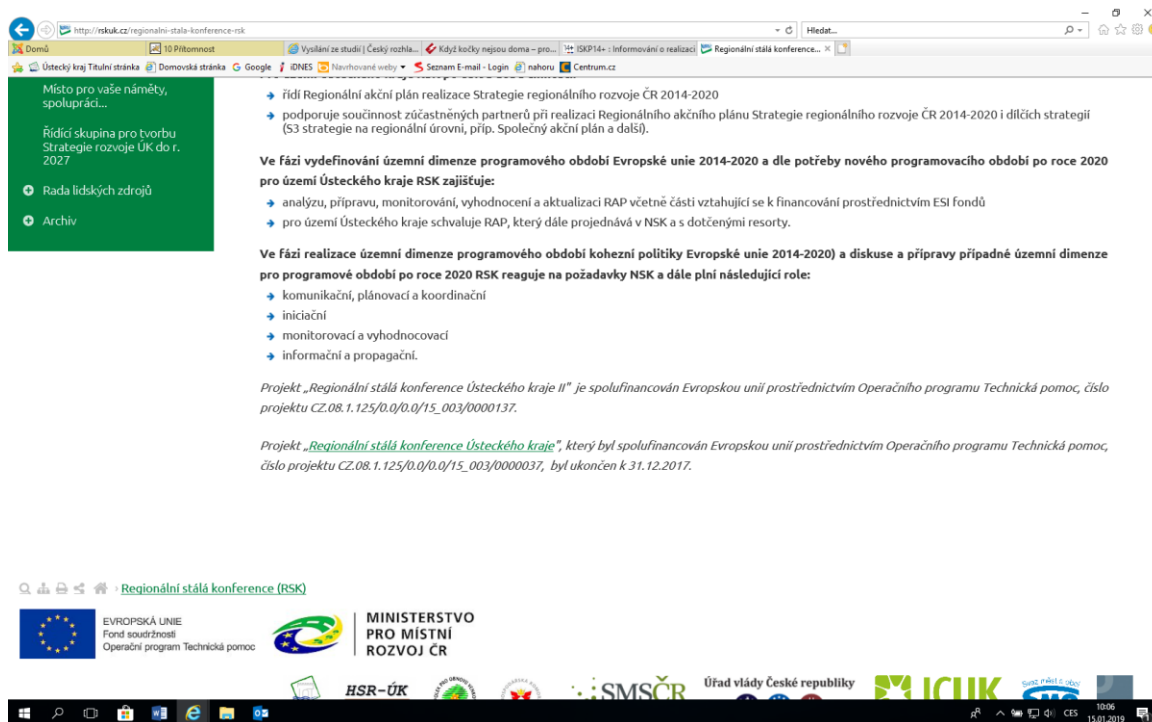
http://rskuk.cz/regionalni-stala-konference-rsk
Hledat...
Domů
10 Přítomnost
Vysílání ze studií | Český rozhla...
Když kočky nejsou doma – pro...
ISKP14+ : Informování o realizaci
Regionální stálá konference...
Ústecký kraj Titulní stránka
Domovská stránka
Google
iDNES
Navrhované weby
Seznam E-mail - Login
nahoru
Centrum.cz

Místo pro vaše náměty, spolupráci...

Řídící skupina pro tvorbu Strategie rozvoje ÚK do r. 2027

Rada lidských zdrojů

Archiv

řídí Regionální akční plán realizace Strategie regionálního rozvoje ČR 2014-2020

podporuje součinnost zúčastněných partnerů při realizaci Regionálního akčního plánu Strategie regionálního rozvoje ČR 2014-2020 i dílčích strategií (S3 strategie na regionální úrovni, příp. Společný akční plán a další).

Ve fázi vydefinování územní dimenze programového období Evropské unie 2014-2020 a dle potřeby nového programovacího období po roce 2020 pro území Ústeckého kraje RSK zajišťuje:

analýzu, přípravu, monitorování, vyhodnocení a aktualizaci RAP včetně části vztahující se k financování prostřednictvím ESI fondů

pro území Ústeckého kraje schvaluje RAP, který dále projednává v NSK a s dotčenými resorty.

Ve fázi realizace územní dimenze programového období kohezní politiky Evropské unie 2014-2020) a diskuse a přípravy případné územní dimenze pro programové období po roce 2020 RSK reaguje na požadavky NSK a dále plní následující role:

komunikační, plánovací a koordinační

iniciační

monitorovací a vyhodnocovací

informační a propagační.

Projekt „Regionální stálá konference Ústeckého kraje II" je spolufinancován Evropskou unií prostřednictvím Operačního programu Technická pomoc, číslo projektu CZ.08.1.125/0.0/0.0/15_003/0000137.

Projekt „Regionální stálá konference Ústeckého kraje", který byl spolufinancován Evropskou unií prostřednictvím Operačního programu Technická pomoc, číslo projektu CZ.08.1.125/0.0/0.0/15_003/0000037, byl ukončen k 31.12.2017.

Regionální stálá konference (RSK)

EVROPSKÁ UNIE
Fond soudržnosti
Operační program Technická pomoc

MINISTERSTVO PRO MÍSTNÍ ROZVOJ ČR

HSR-ÚK
SMSČR
Úřad vlády České republiky
ICUK

CES
10:06
15.01.2019